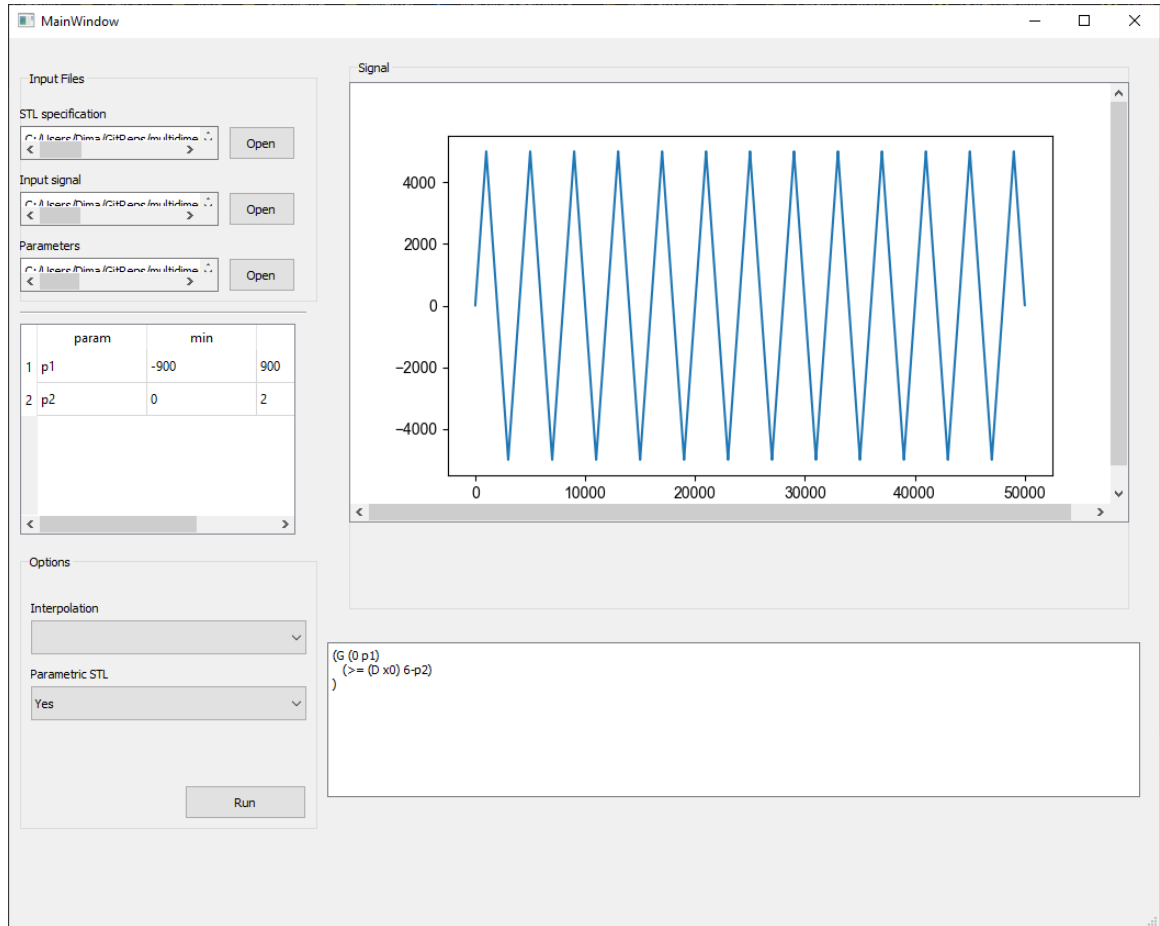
MainWindow

Input Files

STL specification
C:/Users/Dima/GitReps/multidime
Open

Input signal
C:/Users/Dima/GitReps/multidime
Open

Parameters
C:/Users/Dima/GitReps/multidime
Open

| | param | min | |
|---|---|---|---|
| 1 | p1 | -900 | 900 |
| 2 | p2 | 0 | 2 |

Options

Interpolation

Parametric STL
Yes

Run

Signal

4000
2000
0
−2000
−4000
0 10000 20000 30000 40000 50000

(G (0 p1)
(>= (D x0) 6-p2)
)